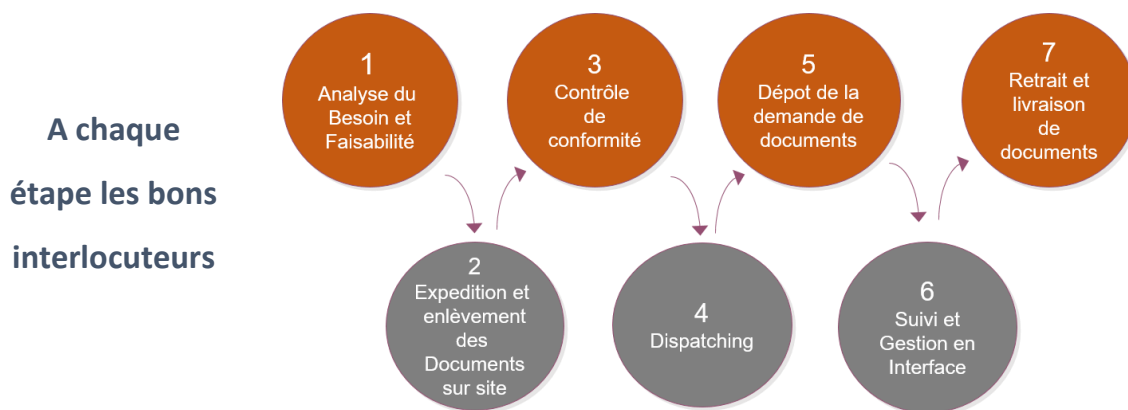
A chaque étape les bons interlocuteurs

1
Analyse du Besoin et Faisabilité

2
Expedition et enlèvement des Documents sur site

3
Contrôle de conformité

4
Dispatching

5
Dépot de la demande de documents

6
Suivi et Gestion en Interface

7
Retrait et livraison de documents